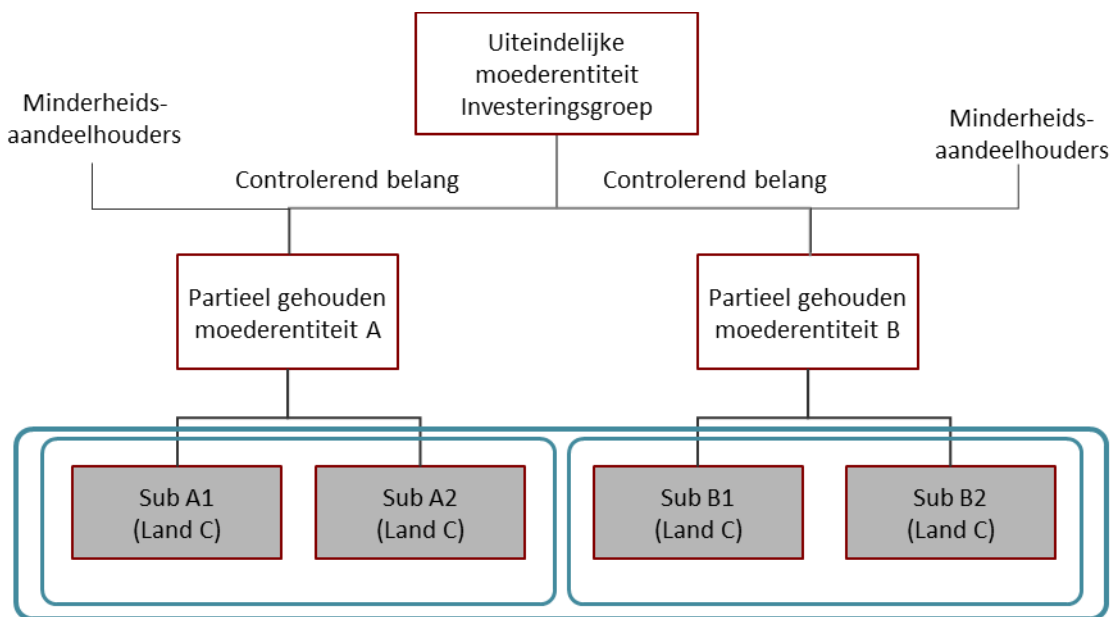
Uiteindelijke moederentiteit Investeringsgroep

Minderheids-aandeelhouders

Minderheids-aandeelhouders

Controlerend belang

Controlerend belang

Partieel gehouden moederentiteit A

Partieel gehouden moederentiteit B

Sub A1 (Land C)

Sub A2 (Land C)

Sub B1 (Land C)

Sub B2 (Land C)